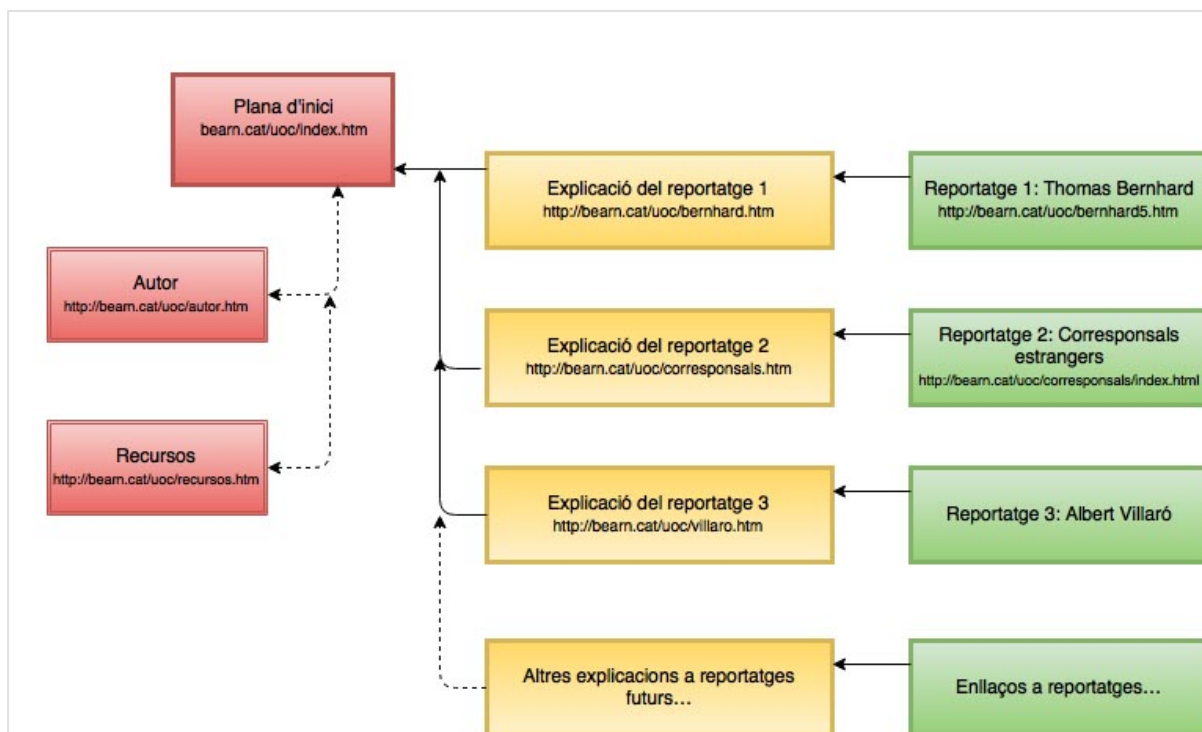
Plana d'inici
bearn.cat/uoc/index.htm

Autor
http://bearn.cat/uoc/autor.htm

Recursos
http://bearn.cat/uoc/recursos.htm

Explicació del reportatge 1
http://bearn.cat/uoc/bernhard.htm

Explicació del reportatge 2
http://bearn.cat/uoc/corresponsals.htm

Explicació del reportatge 3
http://bearn.cat/uoc/villaro.htm

Altres explicacions a reportatges futurs…

Reportatge 1: Thomas Bernhard
http://bearn.cat/uoc/bernhard5.htm

Reportatge 2: Corresponsals estrangers
http://bearn.cat/uoc/corresponsals/index.html

Reportatge 3: Albert Villaró

Enllaços a reportatges…